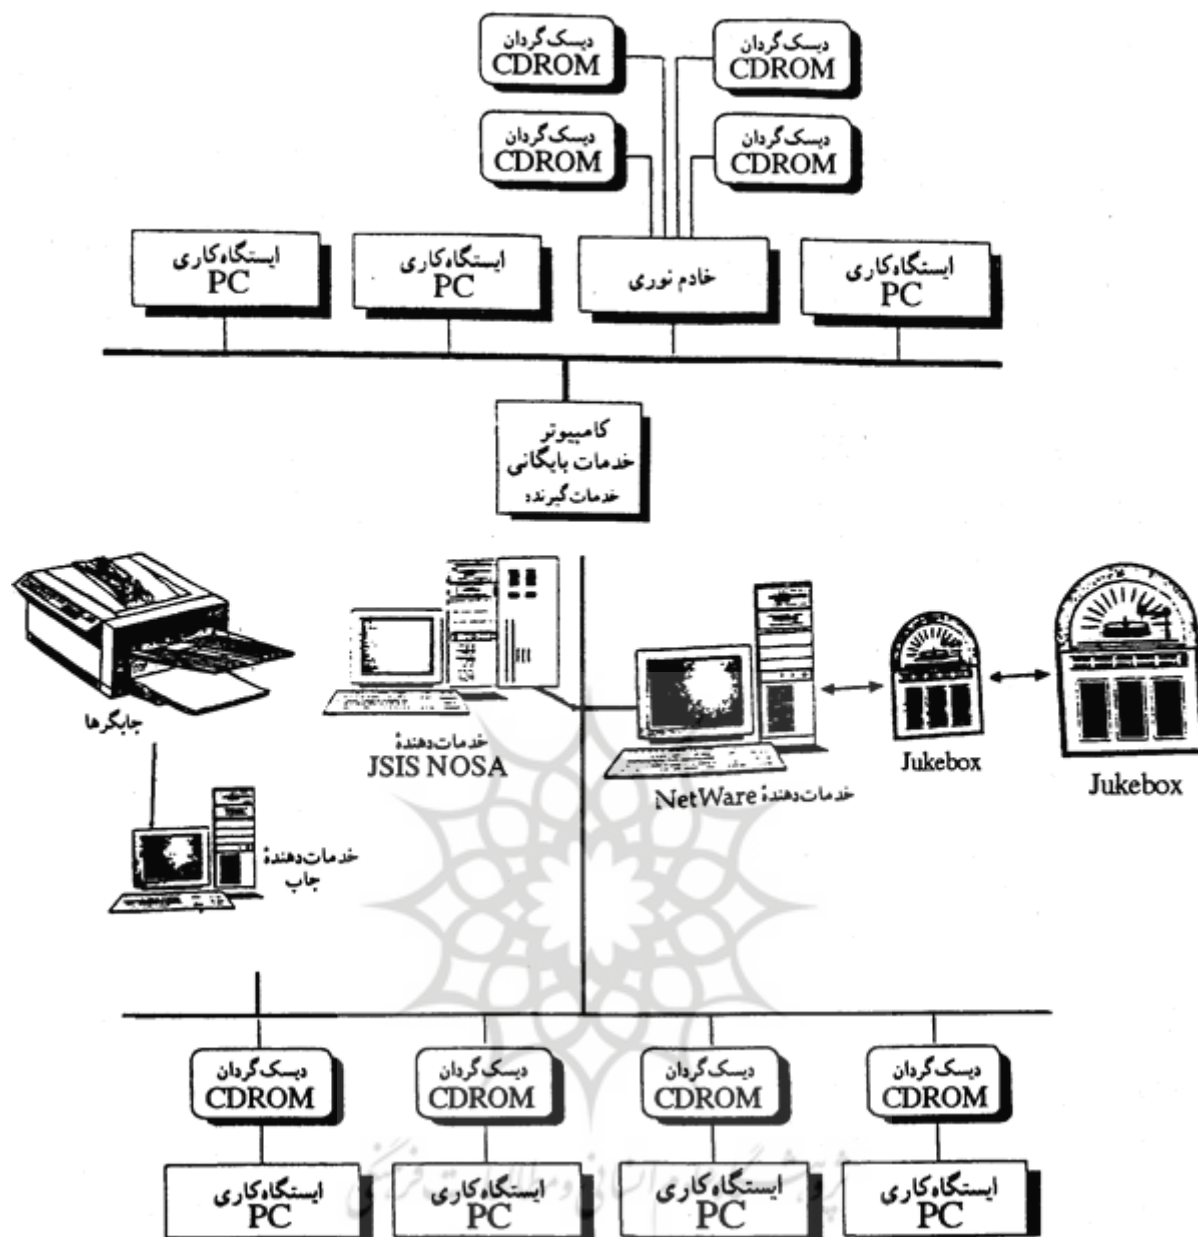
دیسک گردان CDROM

دیسک گردان CDROM

دیسک گردان CDROM

دیسک گردان CDROM

ایستگاه‌کاری PC

ایستگاه‌کاری PC

خادم نوری

ایستگاه‌کاری PC

کامپیوتر
خدمات بایگانی
خدمات گیرنده

جابگرها

خدمات‌دهندهٔ JSIS NOSA

خدمات‌دهندهٔ NetWare

Jukebox

Jukebox

خدمات‌دهندهٔ چاپ

دیسک گردان CDROM

دیسک گردان CDROM

دیسک گردان CDROM

دیسک گردان CDROM

ایستگاه‌کاری PC

ایستگاه‌کاری PC

ایستگاه‌کاری PC

ایستگاه‌کاری PC